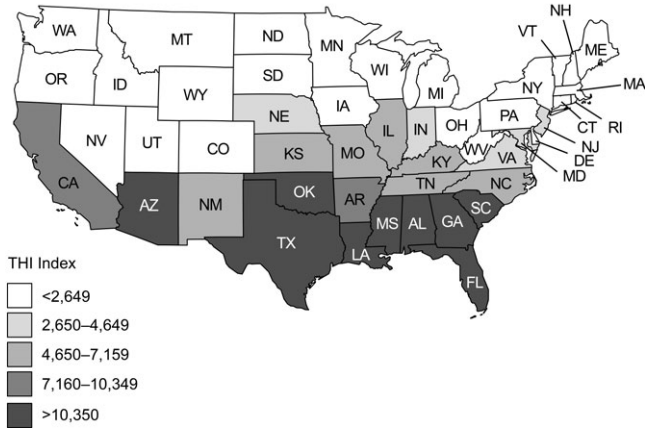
WA
MT
ND
MN
VT
NH
ME
OR
ID
SD
WI
NY
MA
WY
MI
IA
PA
CT
RI
NE
NV
UT
CO
IL
IN
OH
NJ
KS
MO
WV
DE
VA
KY
MD
CA
TN
NC
OK
AZ
NM
AR
SC
MS
AL
GA
TX
LA
FL
THI Index
<2,649
2,650–4,649
4,650–7,159
7,160–10,349
>10,350